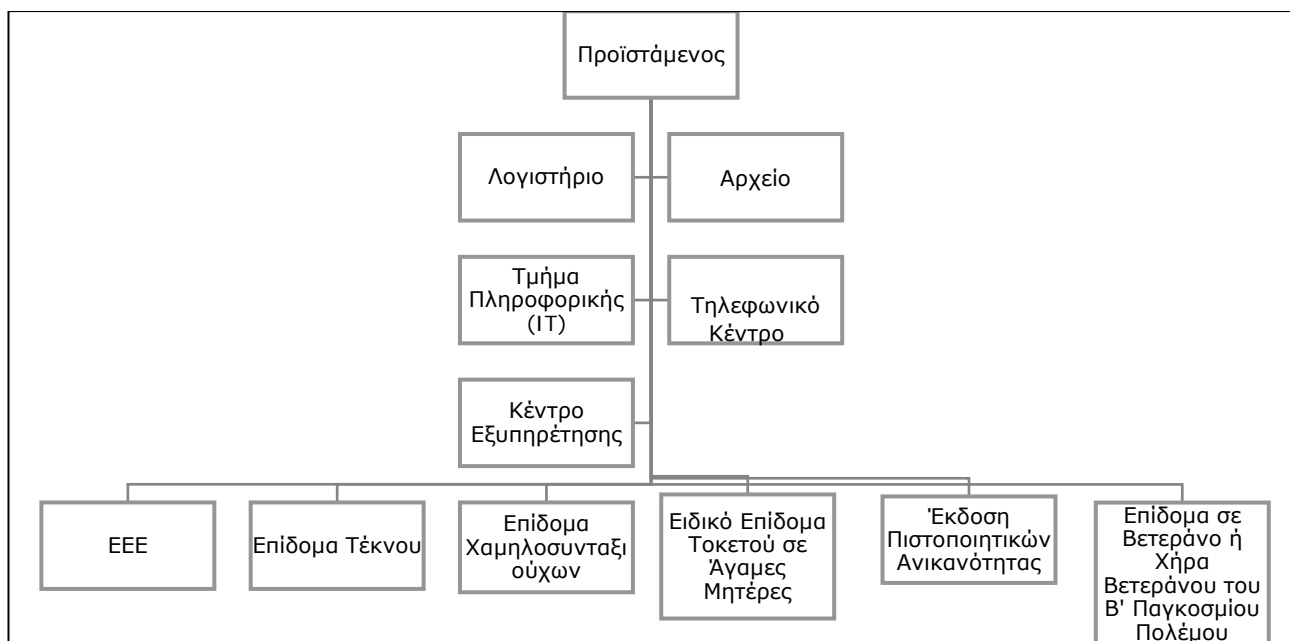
Προϊστάμενος

Λογιστήριο

Αρχείο

Τμήμα Πληροφορικής (ΙΤ)

Τηλεφωνικό Κέντρο

Κέντρο Εξυπηρέτησης

ΕΕΕ

Επίδομα Τέκνου

Επίδομα Χαμηλοσυνταξιούχων

Ειδικό Επίδομα Τοκετού σε Άγαμες Μητέρες

Έκδοση Πιστοποιητικών Ανικανότητας

Επίδομα σε Βετεράνο ή Χήρα Βετεράνου του Β' Παγκοσμίου Πολέμου